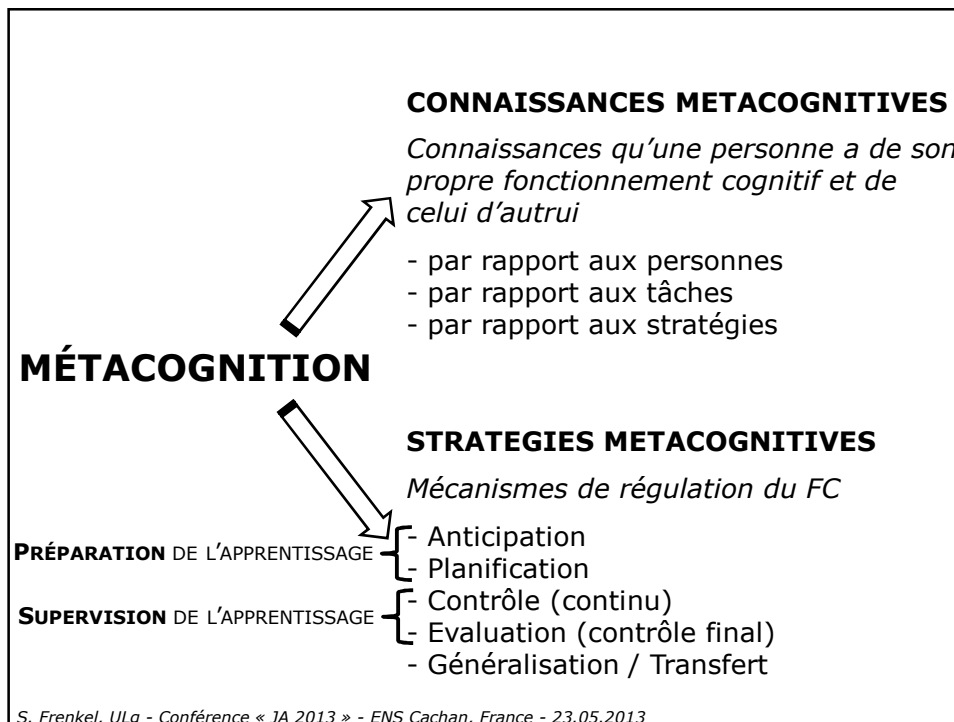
MÉTACOGNITION

CONNAISSANCES METACOGNITIVES

*Connaissances qu'une personne a de son propre fonctionnement cognitif et de celui d'autrui*

- par rapport aux personnes
- par rapport aux tâches
- par rapport aux stratégies

STRATEGIES METACOGNITIVES

*Mécanismes de régulation du FC*

PRÉPARATION DE L'APPRENTISSAGE
- Anticipation
- Planification

SUPERVISION DE L'APPRENTISSAGE
- Contrôle (continu)
- Evaluation (contrôle final)

- Généralisation / Transfert

*S. Frenkel, ULg - Conférence « JA 2013 » - ENS Cachan, France - 23.05.2013*